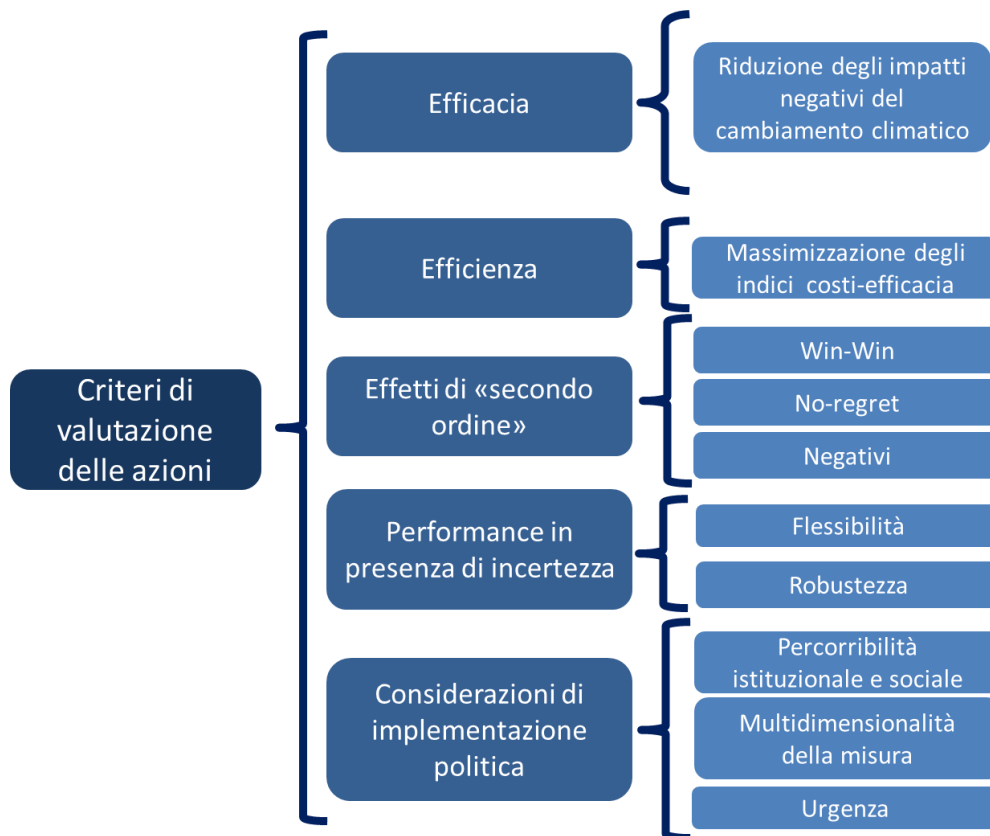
Criteri di valutazione delle azioni

Efficacia

Riduzione degli impatti negativi del cambiamento climatico

Efficienza

Massimizzazione degli indici costi-efficacia

Effetti di «secondo ordine»

Win-Win

No-regret

Negativi

Performance in presenza di incertezza

Flessibilità

Robustezza

Considerazioni di implementazione politica

Percorribilità istituzionale e sociale

Multidimensionalità della misura

Urgenza